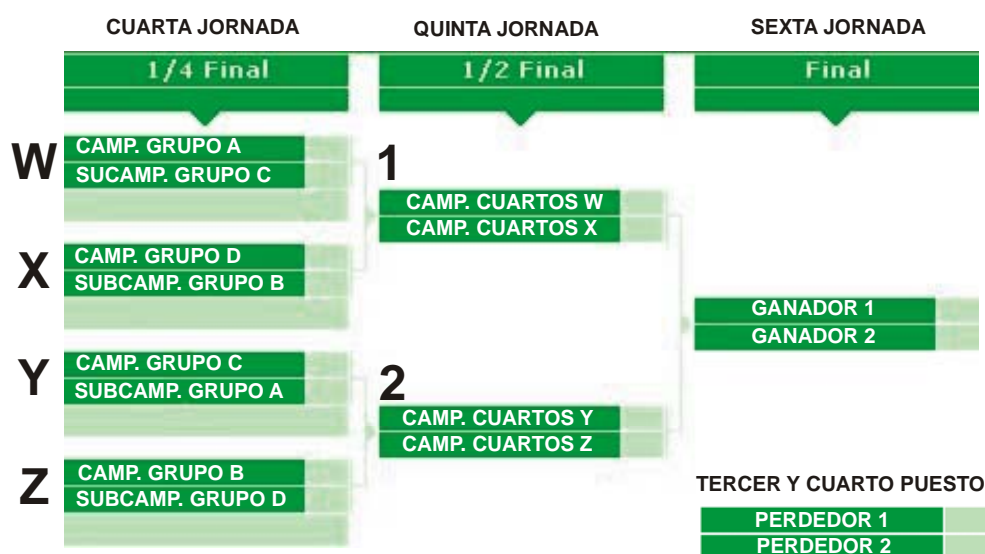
CUARTA JORNADA

QUINTA JORNADA

SEXTA JORNADA

1/4 Final

1/2 Final

Final

W
CAMP. GRUPO A
SUCAMP. GRUPO C

X
CAMP. GRUPO D
SUBCAMP. GRUPO B

Y
CAMP. GRUPO C
SUBCAMP. GRUPO A

Z
CAMP. GRUPO B
SUBCAMP. GRUPO D

1
CAMP. CUARTOS W
CAMP. CUARTOS X

2
CAMP. CUARTOS Y
CAMP. CUARTOS Z

GANADOR 1
GANADOR 2

TERCER Y CUARTO PUESTO
PERDEDOR 1
PERDEDOR 2